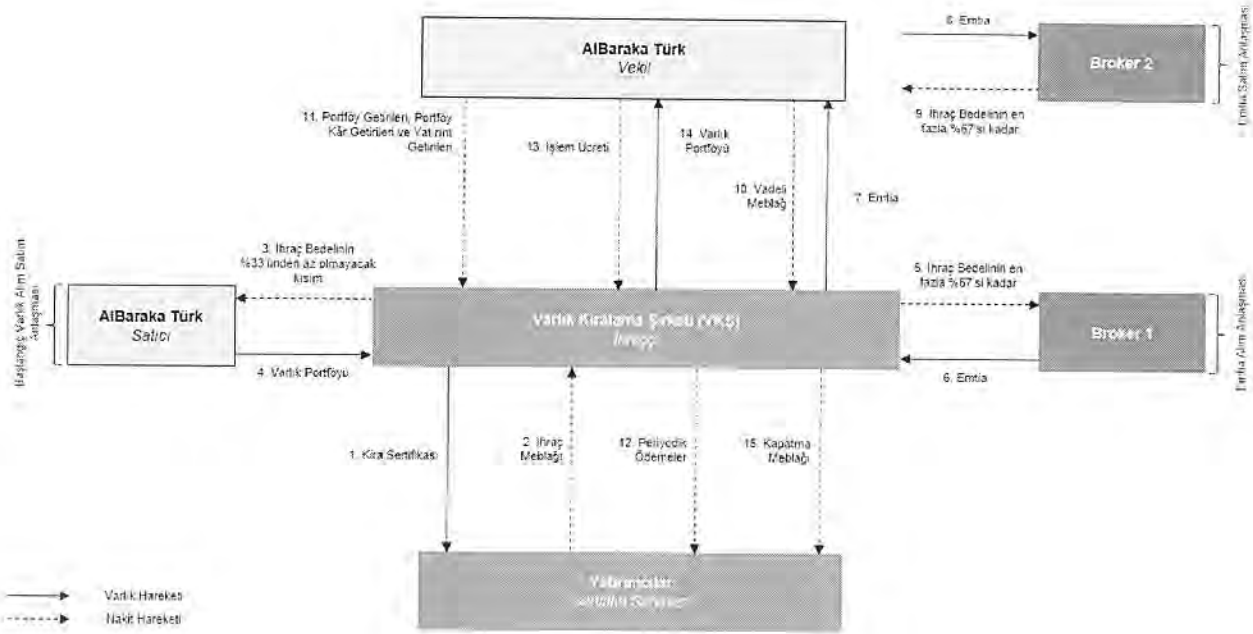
AlBaraka Türk
Vekil

8. Emtia

Broker 2

9. İhraç Bedelinin en fazla %67'si kadar

Emtia Satım Anlaşması

11. Portföy Getirileri, Portföy Kâr Getirileri ve Vat'nın Getirileri

13. İşlem Ücreti

14. Varlık Portföyü

10. Vadeli Meblağ

7. Emtia

3. İhraç Bedelinin %33'ünden az olmayacak kısım

5. İhraç Bedelinin en fazla %67'si kadar

Başlangıç Varlık Alım Satım Anlaşması

AlBaraka Türk
Satıcı

Varlık Kiralama Şirketi (VKŞ)
İhraççı

Broker 1

Emtia Alım Anlaşması

4. Varlık Portföyü

6. Emtia

1. Kira Sertifikası

2. İhraç Meblağı

12. Periyodik Ödemeler

15. Kapatma Meblağı

Yatırımcılar
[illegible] Sahipleri

Varlık Hareketi
Nakit Hareketi